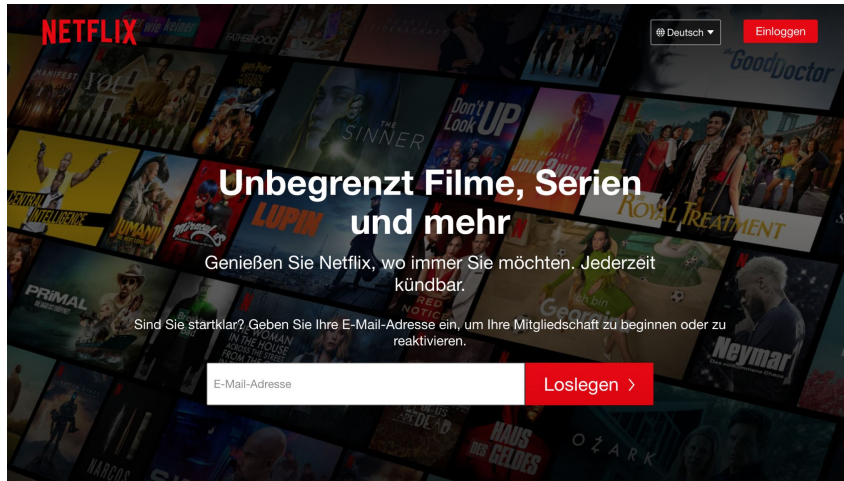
NETFLIX

Deutsch

Einloggen

Unbegrenzt Filme, Serien und mehr

Genießen Sie Netflix, wo immer Sie möchten. Jederzeit kündbar.

Sind Sie startklar? Geben Sie Ihre E-Mail-Adresse ein, um Ihre Mitgliedschaft zu beginnen oder zu reaktivieren.

E-Mail-Adresse

Loslegen ›